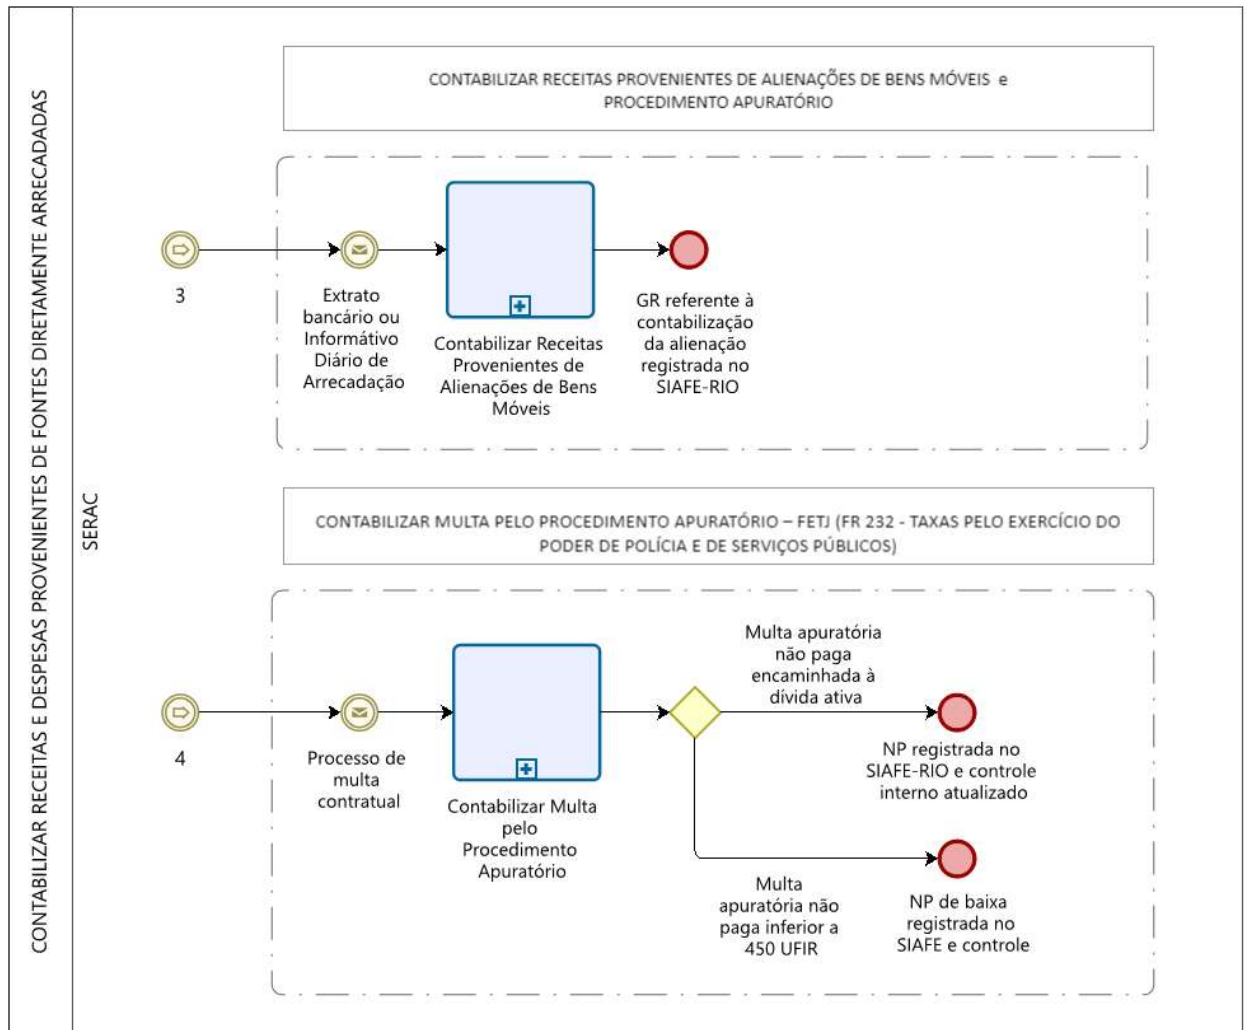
CONTABILIZAR RECEITAS E DESPESAS PROVENIENTES DE FONTES DIRETAMENTE ARRECADADAS

SERAC

CONTABILIZAR RECEITAS PROVENIENTES DE ALIENAÇÕES DE BENS MÓVEIS e PROCEDIMENTO APURATÓRIO

3

Extrato bancário ou Informativo Diário de Arrecadação

Contabilizar Receitas Provenientes de Alienações de Bens Móveis

GR referente à contabilização da alienação registrada no SIAFE-RIO

CONTABILIZAR MULTA PELO PROCEDIMENTO APURATÓRIO – FETJ (FR 232 - TAXAS PELO EXERCÍCIO DO PODER DE POLÍCIA E DE SERVIÇOS PÚBLICOS)

4

Processo de multa contratual

Contabilizar Multa pelo Procedimento Apuratório

Multa apuratória não paga encaminhada à dívida ativa

NP registrada no SIAFE-RIO e controle interno atualizado

Multa apuratória não paga inferior a 450 UFIR

NP de baixa registrada no SIAFE e controle